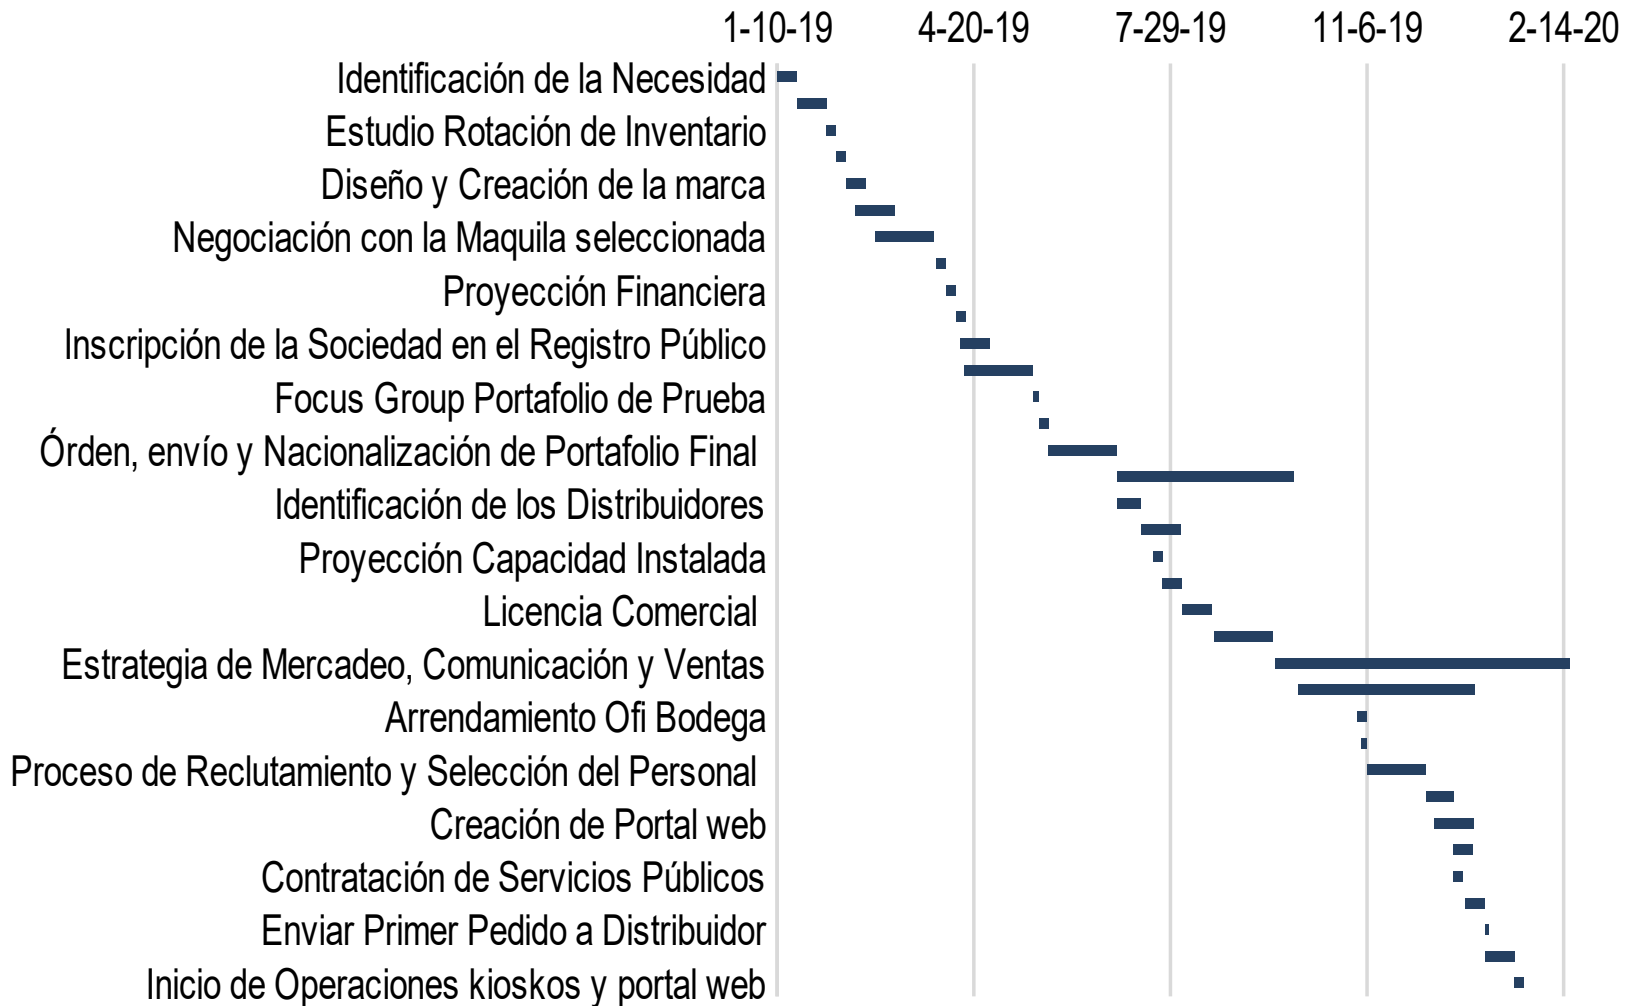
1-10-19 4-20-19 7-29-19 11-6-19 2-14-20

Identificación de la Necesidad
Estudio Rotación de Inventario
Diseño y Creación de la marca
Negociación con la Maquila seleccionada
Proyección Financiera
Inscripción de la Sociedad en el Registro Público
Focus Group Portafolio de Prueba
Órden, envío y Nacionalización de Portafolio Final
Identificación de los Distribuidores
Proyección Capacidad Instalada
Licencia Comercial
Estrategia de Mercadeo, Comunicación y Ventas
Arrendamiento Ofi Bodega
Proceso de Reclutamiento y Selección del Personal
Creación de Portal web
Contratación de Servicios Públicos
Enviar Primer Pedido a Distribuidor
Inicio de Operaciones kioskos y portal web